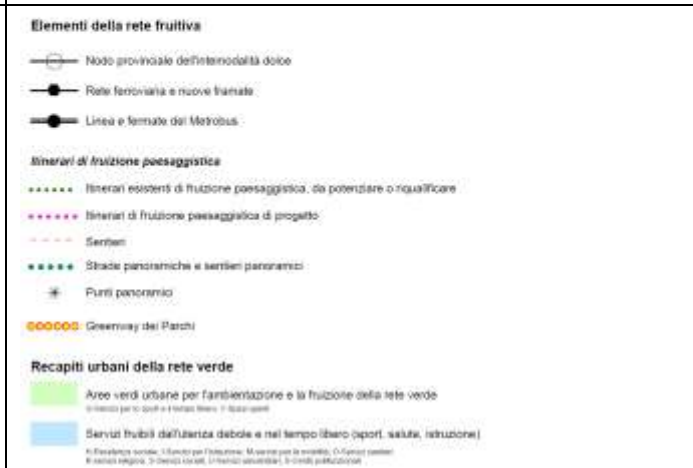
Elementi della rete fruitiva

Nodo provinciale dell'intermodalità dolce

Rete ferroviaria e nuove fermate

Linea e fermate del Metrobus

Itinerari di fruizione paesaggistica

Itinerari esistenti di fruizione paesaggistica, da potenziare o riqualificare

Itinerari di fruizione paesaggistica di progetto

Sentieri

Strade panoramiche e sentieri panoramici

Punti panoramici

Greenway dei Parchi

Recapiti urbani della rete verde

Aree verdi urbane per l'ambientazione e la fruizione della rete verde

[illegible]

Servizi fruibili dall'utenza debole e nel tempo libero (sport, salute, istruzione)

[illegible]